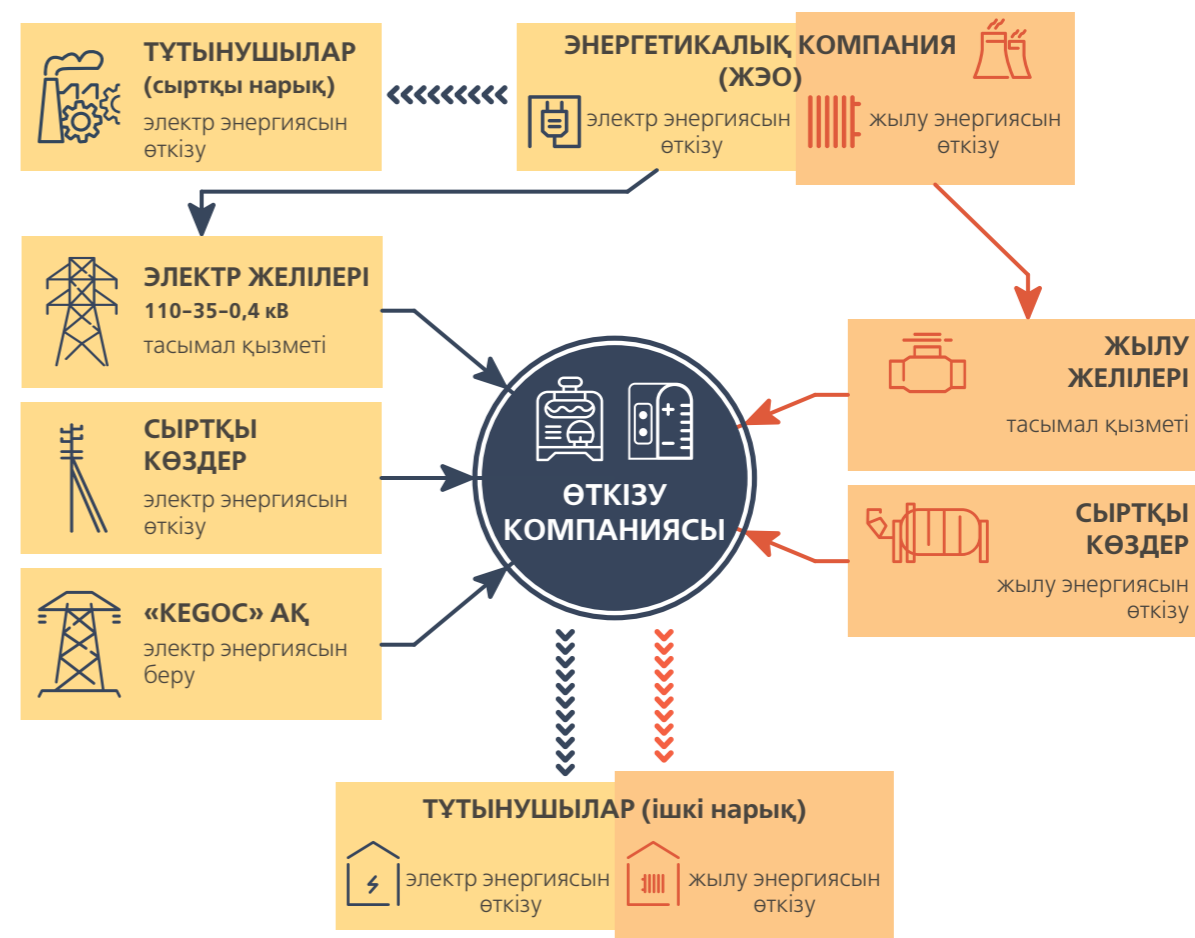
ТҰТЫНУШЫЛАР
(сыртқы нарық)
электр энергиясын өткізу

ЭНЕРГЕТИКАЛЫҚ КОМПАНИЯ
(ЖЭО)
электр энергиясын өткізу
жылу энергиясын өткізу

ЭЛЕКТР ЖЕЛІЛЕРІ
110–35–0,4 кВ
тасымал қызметі

СЫРТҚЫ КӨЗДЕР
электр энергиясын өткізу

«KEGOC» АҚ
электр энергиясын беру

ӨТКІЗУ КОМПАНИЯСЫ

ЖЫЛУ ЖЕЛІЛЕРІ
тасымал қызметі

СЫРТҚЫ КӨЗДЕР
жылу энергиясын өткізу

ТҰТЫНУШЫЛАР (ішкі нарық)
электр энергиясын өткізу
жылу энергиясын өткізу